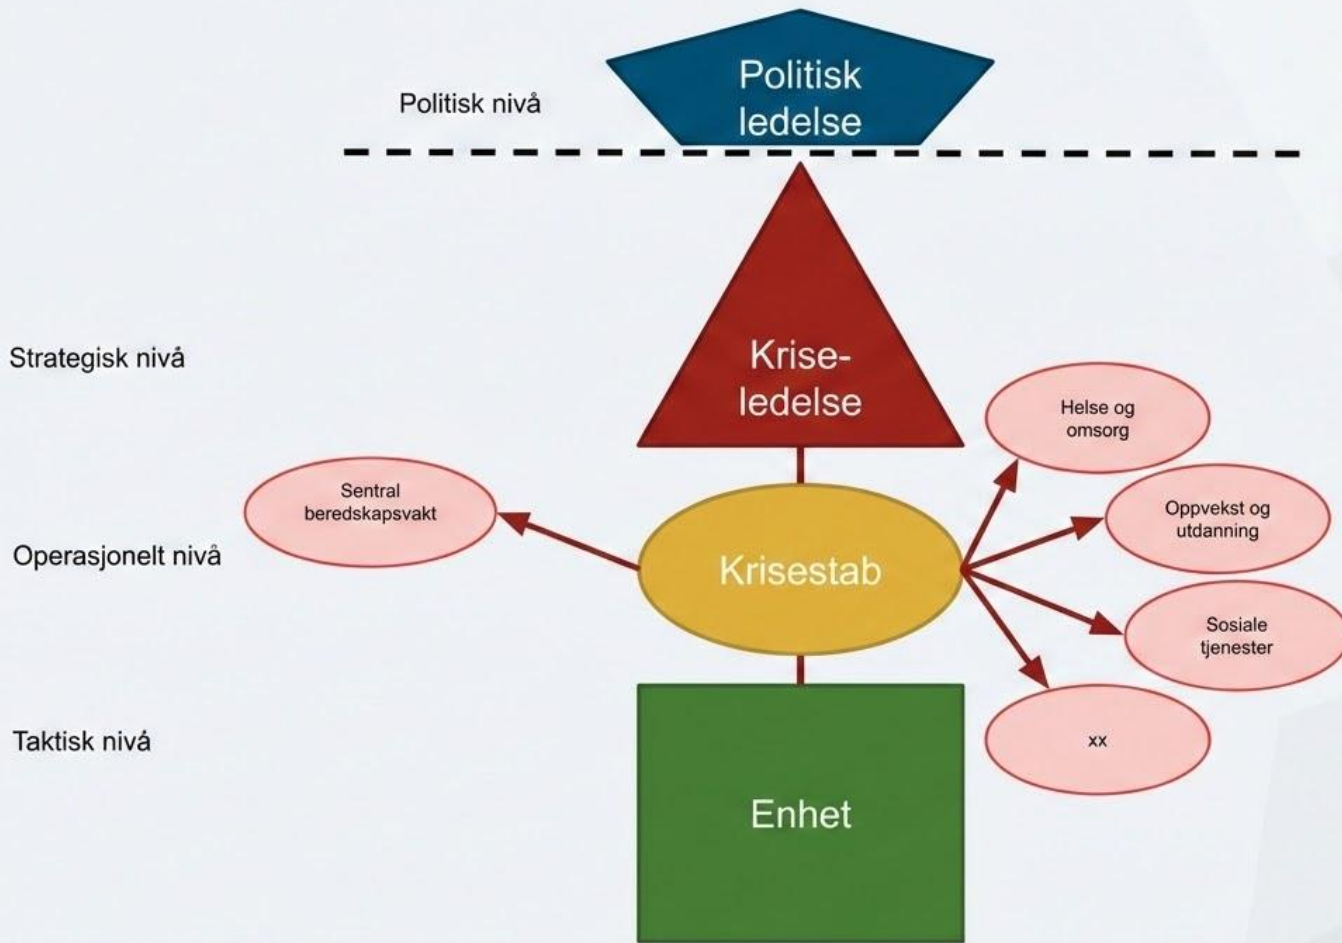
Politisk nivå

Politisk ledelse

Strategisk nivå

Kriseledelse

Helse og omsorg

Sentral beredskapsvakt

Oppvekst og utdanning

Operasjonelt nivå

Krisestab

Sosiale tjenester

Taktisk nivå

xx

Enhet